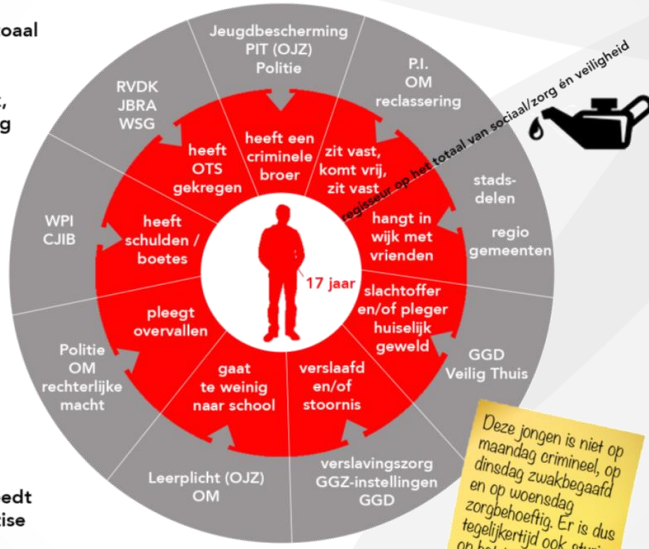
oaal

,
g

edt
tise

Jeugdbescherming
PIT (OJZ)
Politie

P.I.
OM
reclassering

stads-
delen

regio
gemeenten

GGD
Veilig Thuis

verslavingszorg
GGZ-instellingen
GGD

Leerplicht (OJZ)
OM

Politie
OM
rechterlijke
macht

WPI
CJIB

RVDK
JBRA
WSG

heeft een
criminele
broer

zit vast,
komt vrij,
zit vast

hangt in
wijk met
vrienden

slachtoffer
en/of pleger
huiselijk
geweld

verslaafd
en/of
stoornis

gaat
te weinig
naar school

pleegt
overvallen

heeft
schulden /
boetes

heeft
OTS
gekregen

17 jaar

regisseur op het totaal van sociaal/zorg én veiligheid

Deze jongen is niet op maandag crimineel, op dinsdag zwakbegaafd en op woensdag zorgbehoeftig. Er is dus tegelijkertijd ook sturing op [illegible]